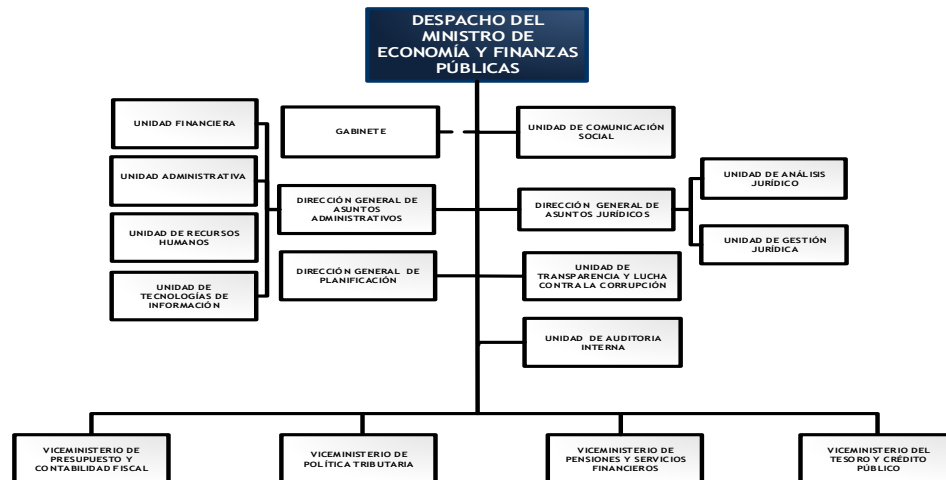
DESPACHO DEL MINISTRO DE ECONOMÍA Y FINANZAS PÚBLICAS

UNIDAD FINANCIERA

UNIDAD ADMINISTRATIVA

UNIDAD DE RECURSOS HUMANOS

UNIDAD DE TECNOLOGÍAS DE INFORMACIÓN

GABINETE

DIRECCIÓN GENERAL DE ASUNTOS ADMINISTRATIVOS

DIRECCIÓN GENERAL DE PLANIFICACIÓN

UNIDAD DE COMUNICACIÓN SOCIAL

DIRECCIÓN GENERAL DE ASUNTOS JURÍDICOS

UNIDAD DE TRANSPARENCIA Y LUCHA CONTRA LA CORRUPCIÓN

UNIDAD DE AUDITORIA INTERNA

UNIDAD DE ANÁLISIS JURÍDICO

UNIDAD DE GESTIÓN JURÍDICA

VICEMINISTERIO DE PRESUPUESTO Y CONTABILIDAD FISCAL

VICEMINISTERIO DE POLÍTICA TRIBUTARIA

VICEMINISTERIO DE PENSIONES Y SERVICIOS FINANCIEROS

VICEMINISTERIO DEL TESORO Y CRÉDITO PÚBLICO